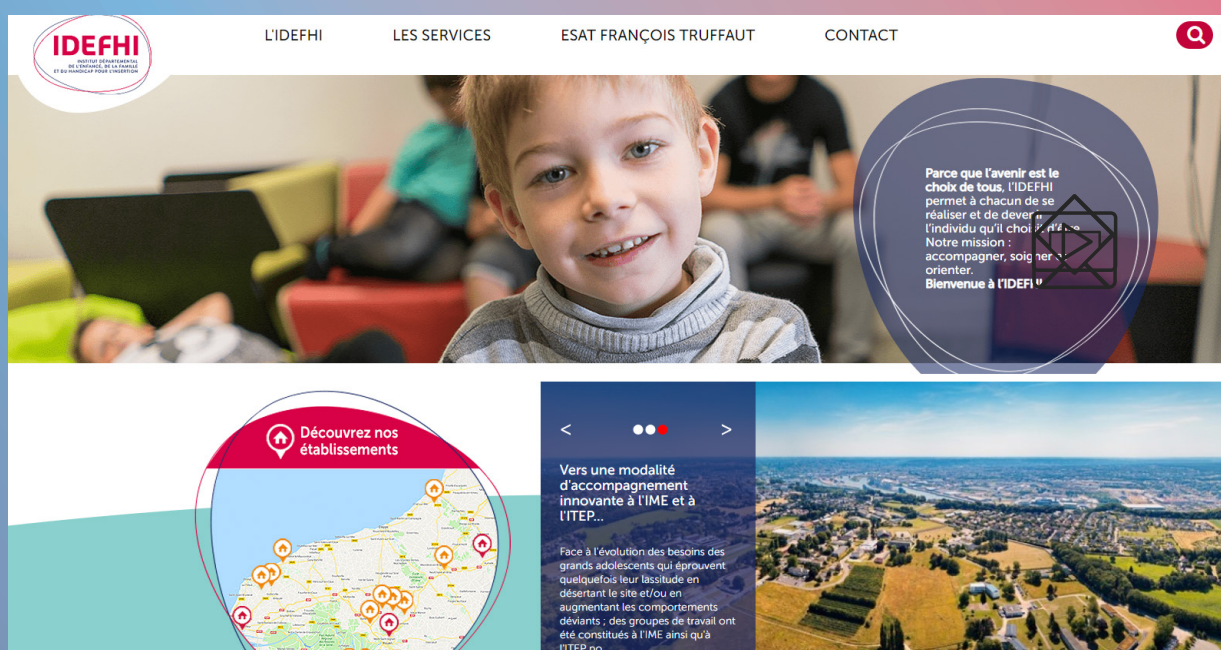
IDEFHI
INSTITUT DÉPARTEMENTAL DE L'ENFANCE, DE LA FAMILLE ET DU HANDICAP POUR L'INSERTION

L'IDEFHI LES SERVICES ESAT FRANÇOIS TRUFFAUT CONTACT

Parce que l'avenir est le choix de tous, l'IDEFHI permet à chacun de se réaliser et de deven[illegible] l'individu qu'il choisi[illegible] Notre mission : accompagner, soigne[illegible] orienter.
Bienvenue à l'IDEF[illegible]

Découvrez nos établissements

<
>

Vers une modalité d'accompagnement innovante à l'IME et à l'ITEP...

Face à l'évolution des besoins des grands adolescents qui éprouvent quelquefois leur lassitude en désertant le site et/ou en augmentant les comportements déviants ; des groupes de travail ont été constitués à l'IME ainsi qu'à l'ITEP no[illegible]